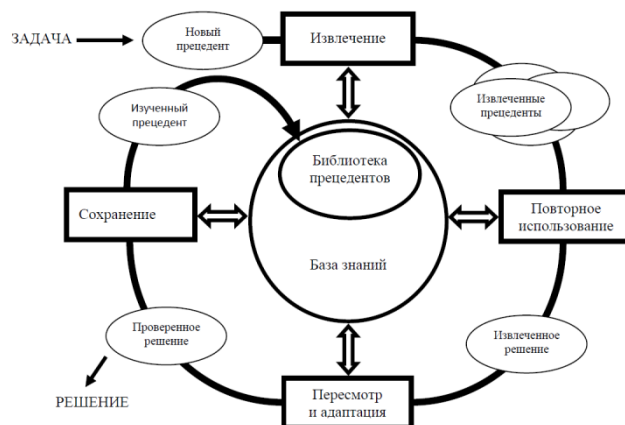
ЗАДАЧА

Новый прецедент

Извлечение

Извлеченные прецеденты

Изученный прецедент

Библиотека прецедентов

Сохранение

Повторное использование

База знаний

Проверенное решение

Извлеченное решение

РЕШЕНИЕ

Пересмотр и адаптация